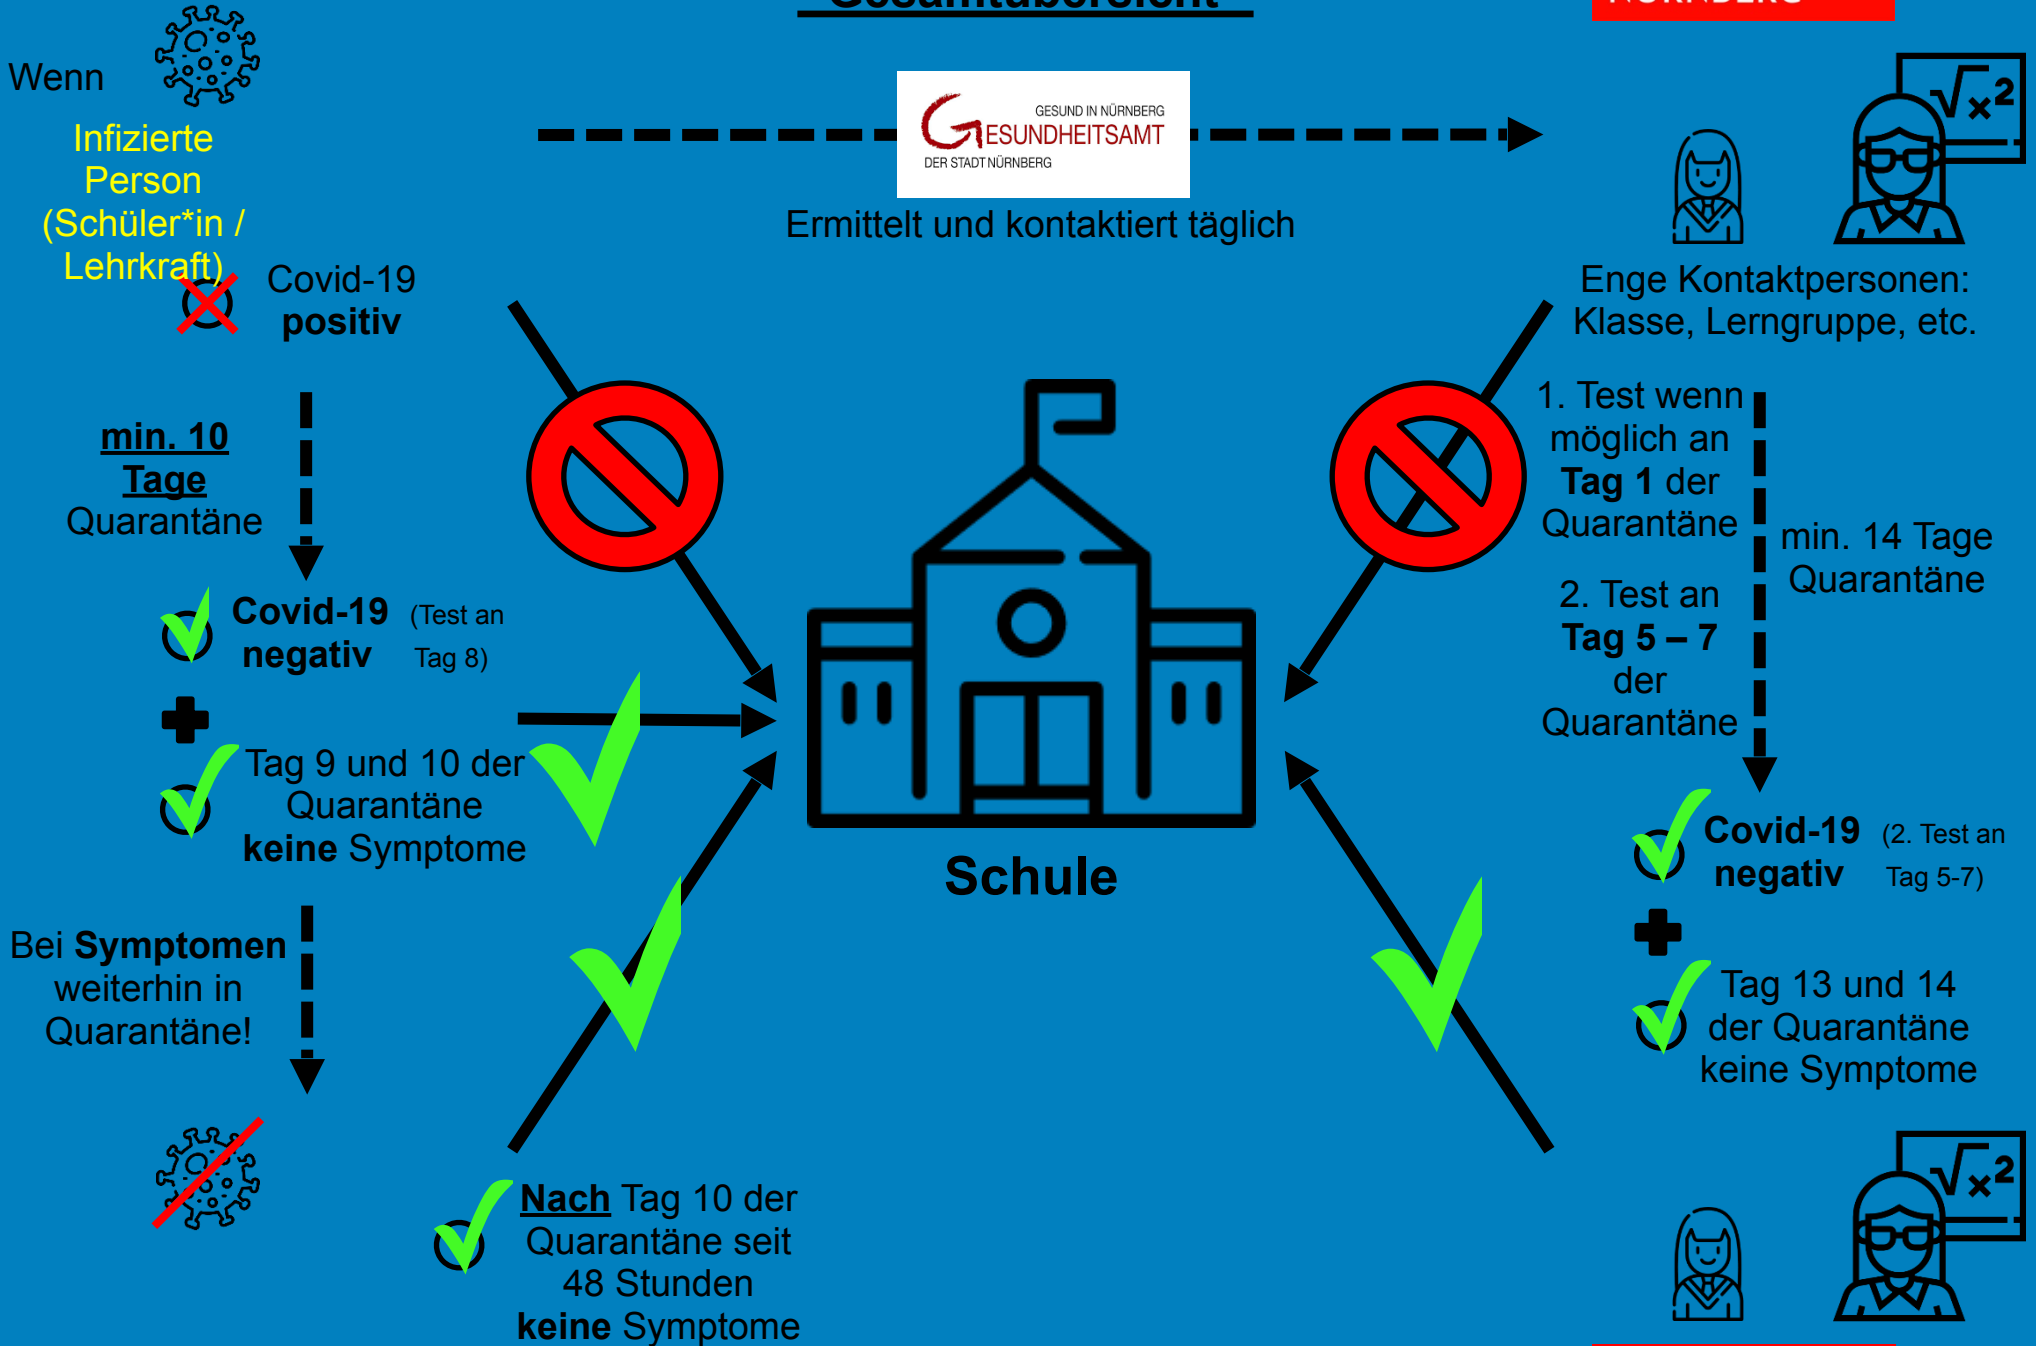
Wenn

Infizierte Person (Schüler*in / Lehrkraft)

Covid-19 **positiv**

GESUND IN NÜRNBERG
GESUNDHEITSAMT
DER STADT NÜRNBERG

Ermittelt und kontaktiert täglich

Enge Kontaktpersonen: Klasse, Lerngruppe, etc.

**min. 10 Tage** Quarantäne

**Covid-19 negativ** (Test an Tag 8)

Tag 9 und 10 der Quarantäne **keine** Symptome

Bei **Symptomen** weiterhin in Quarantäne!

**Schule**

1. Test wenn möglich an **Tag 1** der Quarantäne

2. Test an **Tag 5 – 7** der Quarantäne

min. 14 Tage Quarantäne

**Covid-19 negativ** (2. Test an Tag 5-7)

Tag 13 und 14 der Quarantäne keine Symptome

**Nach** Tag 10 der Quarantäne seit 48 Stunden **keine** Symptome